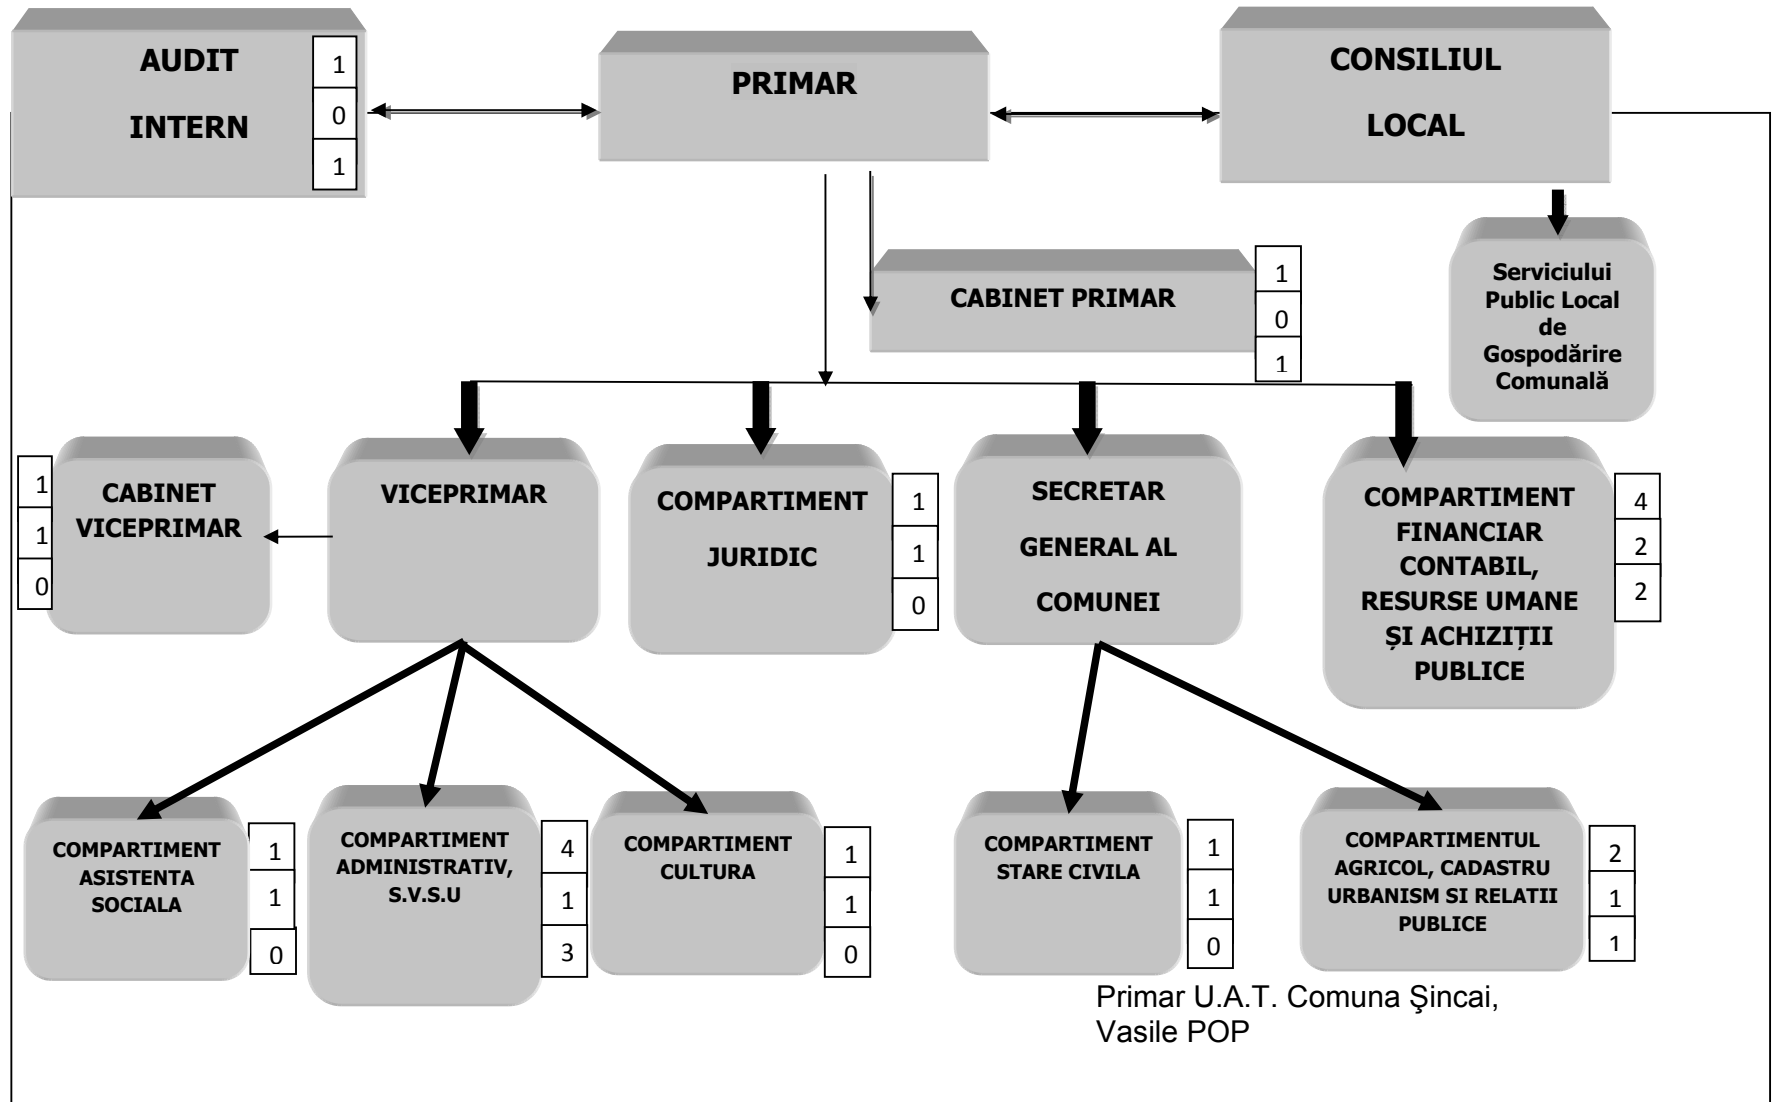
AUDIT INTERN

1
0
1

PRIMAR

CONSILIUL LOCAL

CABINET PRIMAR

1
0
1

Serviciului Public Local de Gospodărire Comunală

1
1
0

CABINET VICEPRIMAR

VICEPRIMAR

COMPARTIMENT JURIDIC

1
1
0

SECRETAR GENERAL AL COMUNEI

COMPARTIMENT FINANCIAR CONTABIL, RESURSE UMANE ȘI ACHIZIȚII PUBLICE

4
2
2

COMPARTIMENT ASISTENTA SOCIALA

1
1
0

COMPARTIMENT ADMINISTRATIV, S.V.S.U

4
1
3

COMPARTIMENT CULTURA

1
1
0

COMPARTIMENT STARE CIVILA

1
1
0

COMPARTIMENTUL AGRICOL, CADASTRU URBANISM SI RELATII PUBLICE

2
1
1

Primar U.A.T. Comuna Şincai,
Vasile POP